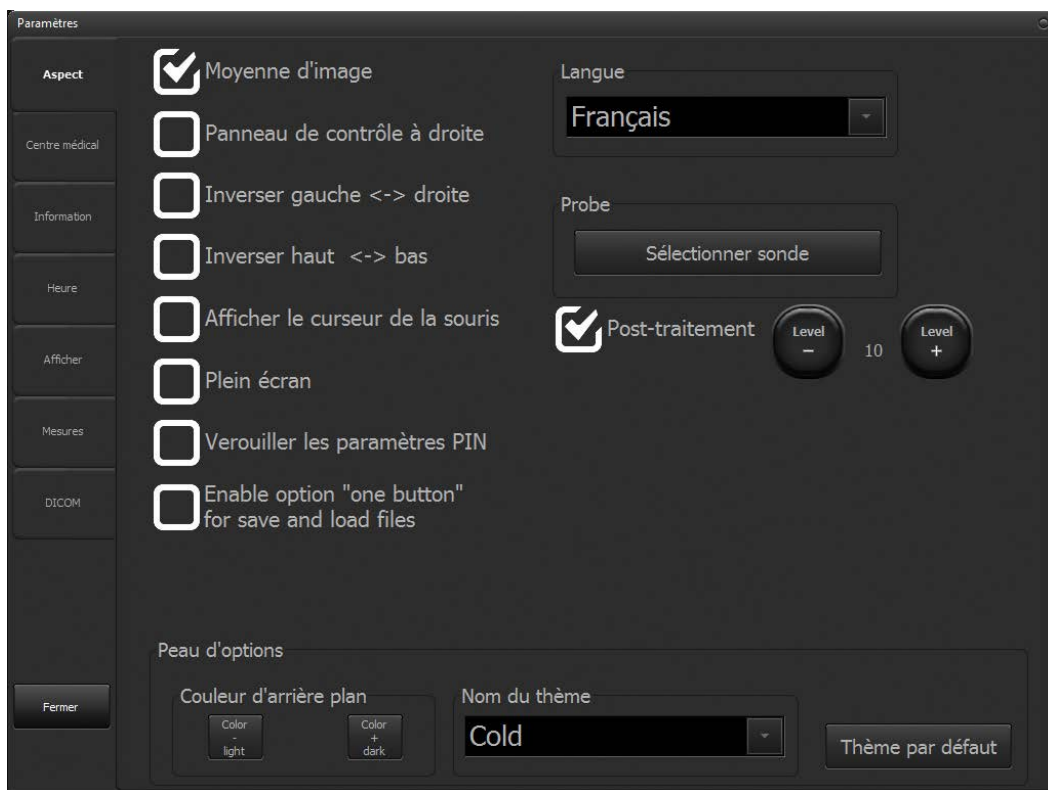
Paramètres

Aspect

Centre médical

Information

Heure

Afficher

Mesures

DICOM

Fermer

Moyenne d'image

Panneau de contrôle à droite

Inverser gauche <-> droite

Inverser haut <-> bas

Afficher le curseur de la souris

Plein écran

Verouiller les paramètres PIN

Enable option "one button" for save and load files

Langue

Français

Probe

Sélectionner sonde

Post-traitement

Level
−

10

Level
+

Peau d'options

Couleur d'arrière plan

Color
-
light

Color
+
dark

Nom du thème

Cold

Thème par défaut